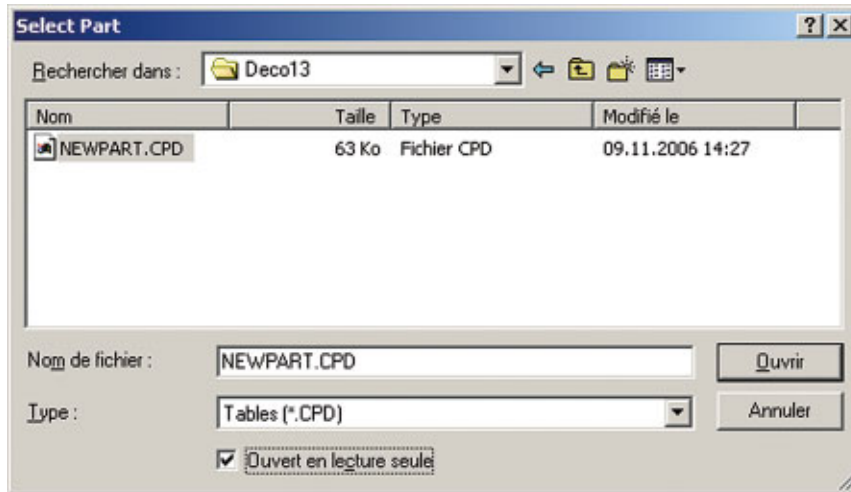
Select Part

? X

Rechercher dans : Deco13

| Nom | Taille | Type | Modifié le |
|---|---|---|---|
| NEWPART.CPD | 63 Ko | Fichier CPD | 09.11.2006 14:27 |

Nom de fichier : NEWPART.CPD

Ouvrir

Type : Tables (*.CPD)

Annuler

Ouvert en lecture seule